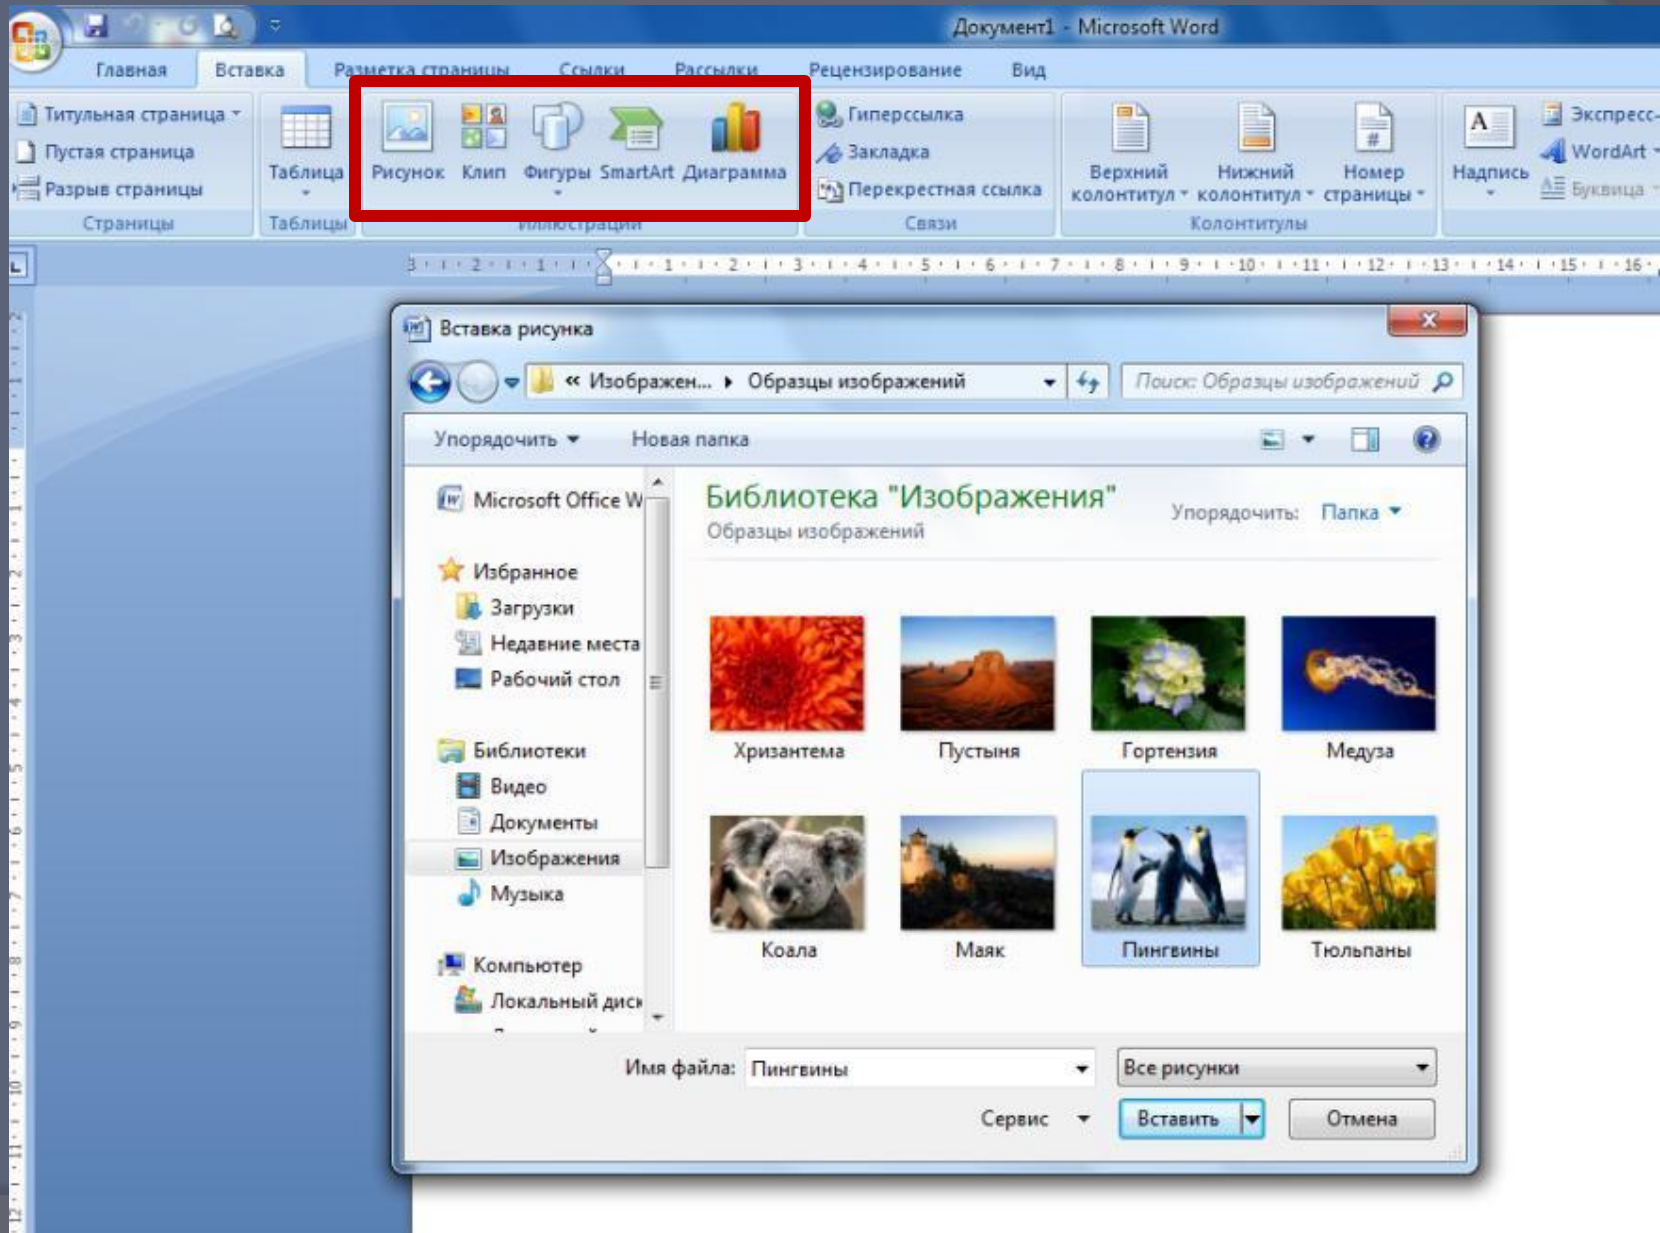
Документ1 - Microsoft Word

Главная Вставка Разметка страницы Ссылки Рассылки Рецензирование Вид

Титульная страница
Пустая страница
Разрыв страницы
Страницы

Таблица
Таблицы

Рисунок Клип Фигуры SmartArt Диаграмма
Иллюстрации

Гиперссылка
Закладка
Перекрестная ссылка
Связи

Верхний колонтитул
Нижний колонтитул
Номер страницы
Колонтитулы

Надпись
Экспресс-
WordArt
Буквица

3 · 2 · 1 · 1 · 2 · 3 · 4 · 5 · 6 · 7 · 8 · 9 · 10 · 11 · 12 · 13 · 14 · 15 · 16

Вставка рисунка

« Изображен... ▸ Образцы изображений

Поиск: Образцы изображений

Упорядочить ▾ Новая папка

Microsoft Office W

Избранное
Загрузки
Недавние места
Рабочий стол

Библиотеки
Видео
Документы
Изображения
Музыка

Компьютер
Локальный диск

Библиотека "Изображения"
Образцы изображений

Упорядочить: Папка ▾

Хризантема
Пустыня
Гортензия
Медуза
Коала
Маяк
Пингвины
Тюльпаны

Имя файла: Пингвины
Все рисунки

Сервис
Вставить
Отмена